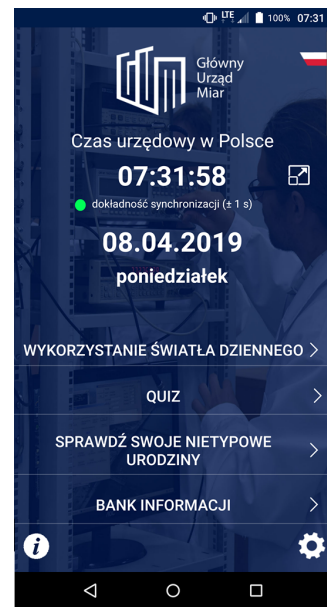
LTE 100% 07:31

Główny Urząd Miar

Czas urzędowy w Polsce

07:31:58

dokładność synchronizacji (± 1 s)

08.04.2019

poniedziałek

WYKORZYSTANIE ŚWIATŁA DZIENNEGO

QUIZ

SPRAWDŹ SWOJE NIETYPOWE URODZINY

BANK INFORMACJI

i